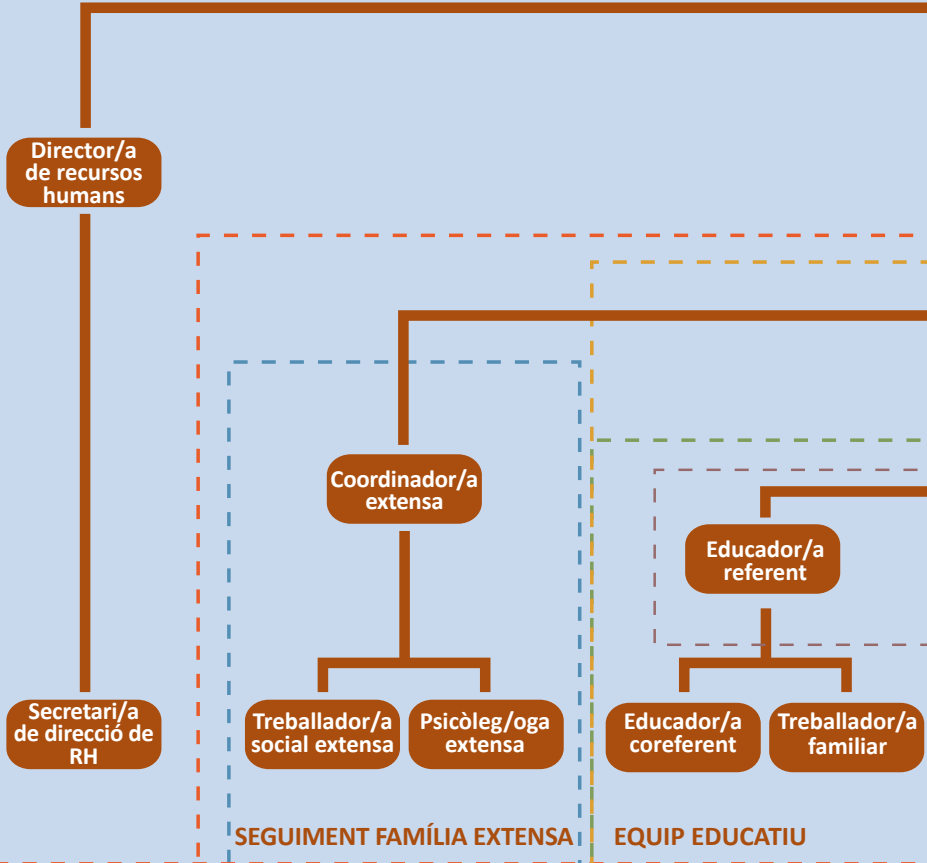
Director/a de recursos humans

Coordinador/a extensa

Educador/a referent

Secretari/a de direcció de RH

Treballador/a social extensa

Psicòleg/oga extensa

Educador/a coreferent

Treballador/a familiar

SEGUIMENT FAMÍLIA EXTENSA

EQUIP EDUCATIU